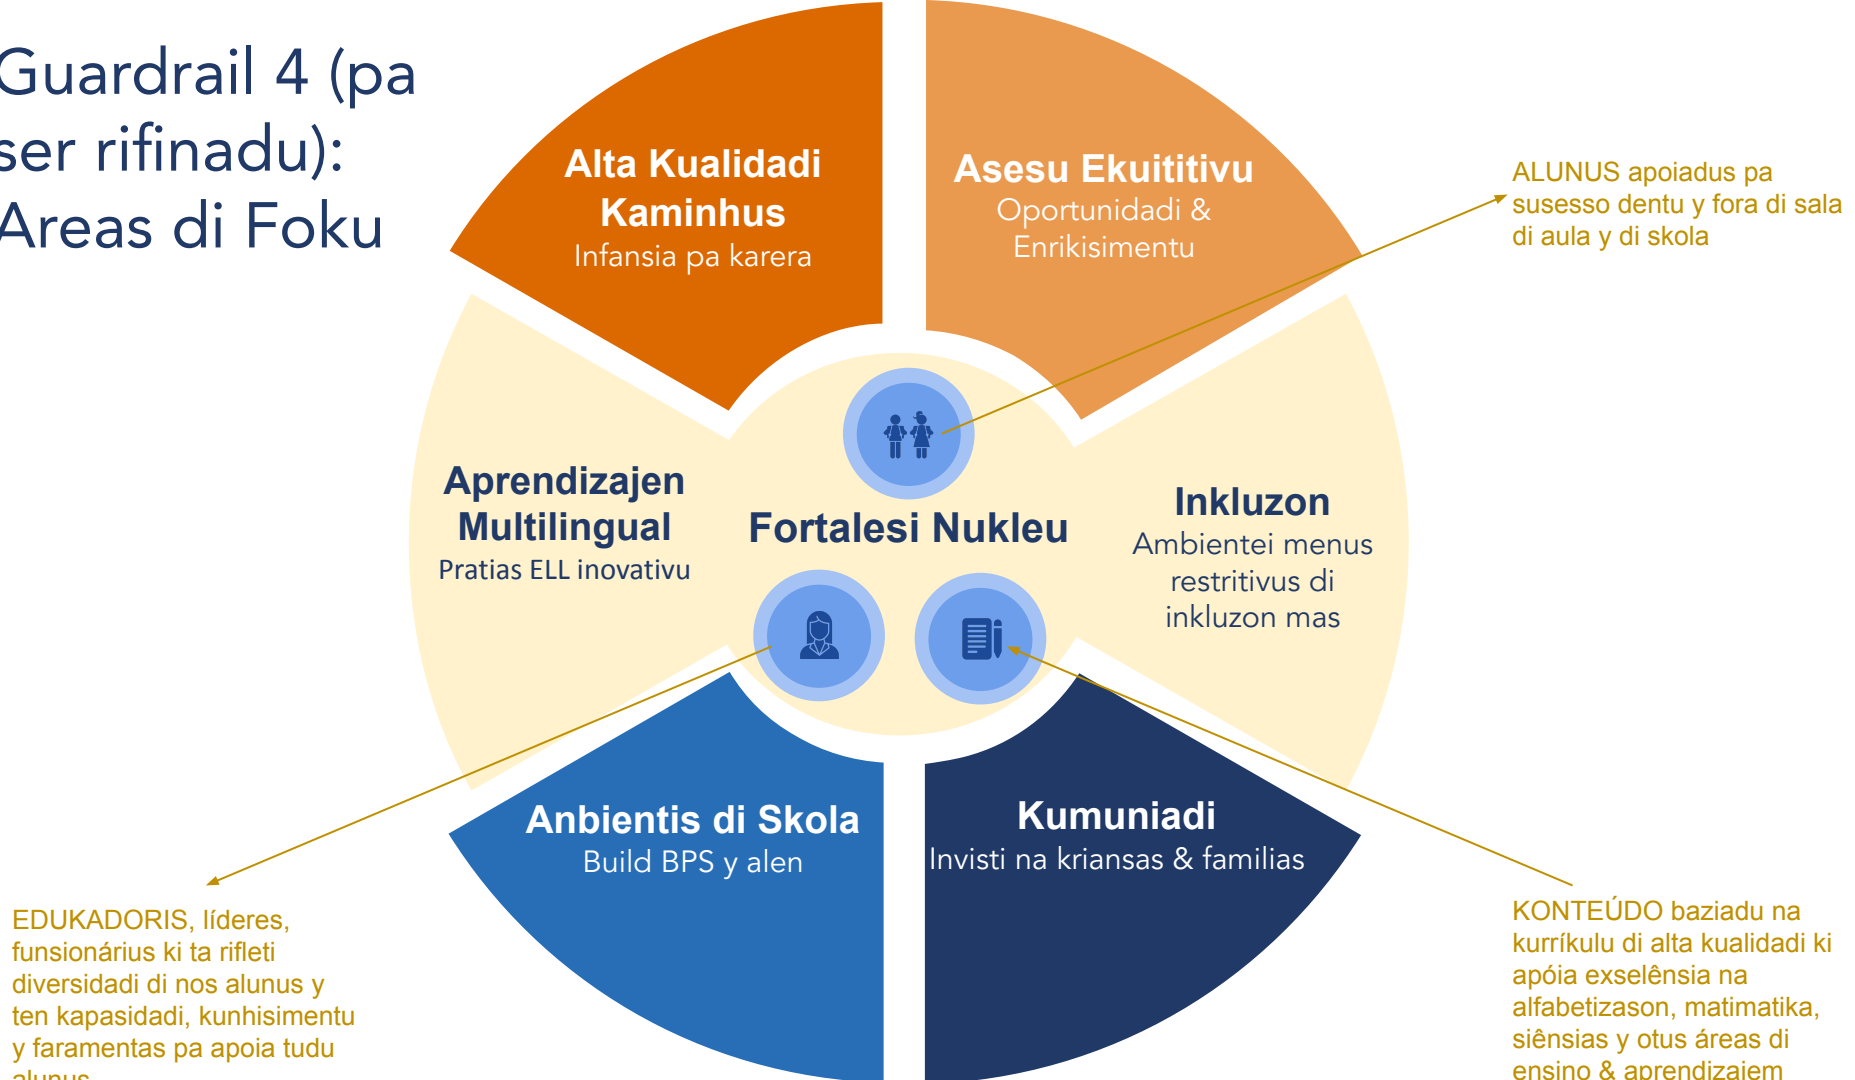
Guardrail 4 (pa ser rifinadu): Areas di Foku

Alta Kualidadi Kaminhus
Infansia pa karera

Asesu Ekuititivu
Oportunidadi & Enrikisimentu

ALUNUS apoiadus pa susesso dentu y fora di sala di aula y di skola

Aprendizajen Multilingual
Pratias ELL inovativu

Fortalesi Nukleu

Inkluzon
Ambientei menus restritivus di inkluzon mas

Anbientis di Skola
Build BPS y alen

Kumuniadi
Invisti na kriansas & familias

EDUKADORIS, líderes, funsionárius ki ta rifleti diversidadi di nos alunus y ten kapasidadi, kunhisimentu y faramentas pa apoia tudu alunus

KONTEÚDO baziadu na kurríkulu di alta kualidadi ki apóia exselênsia na alfabetizason, matimatika, siênsias y otus áreas di ensino & aprendizajem